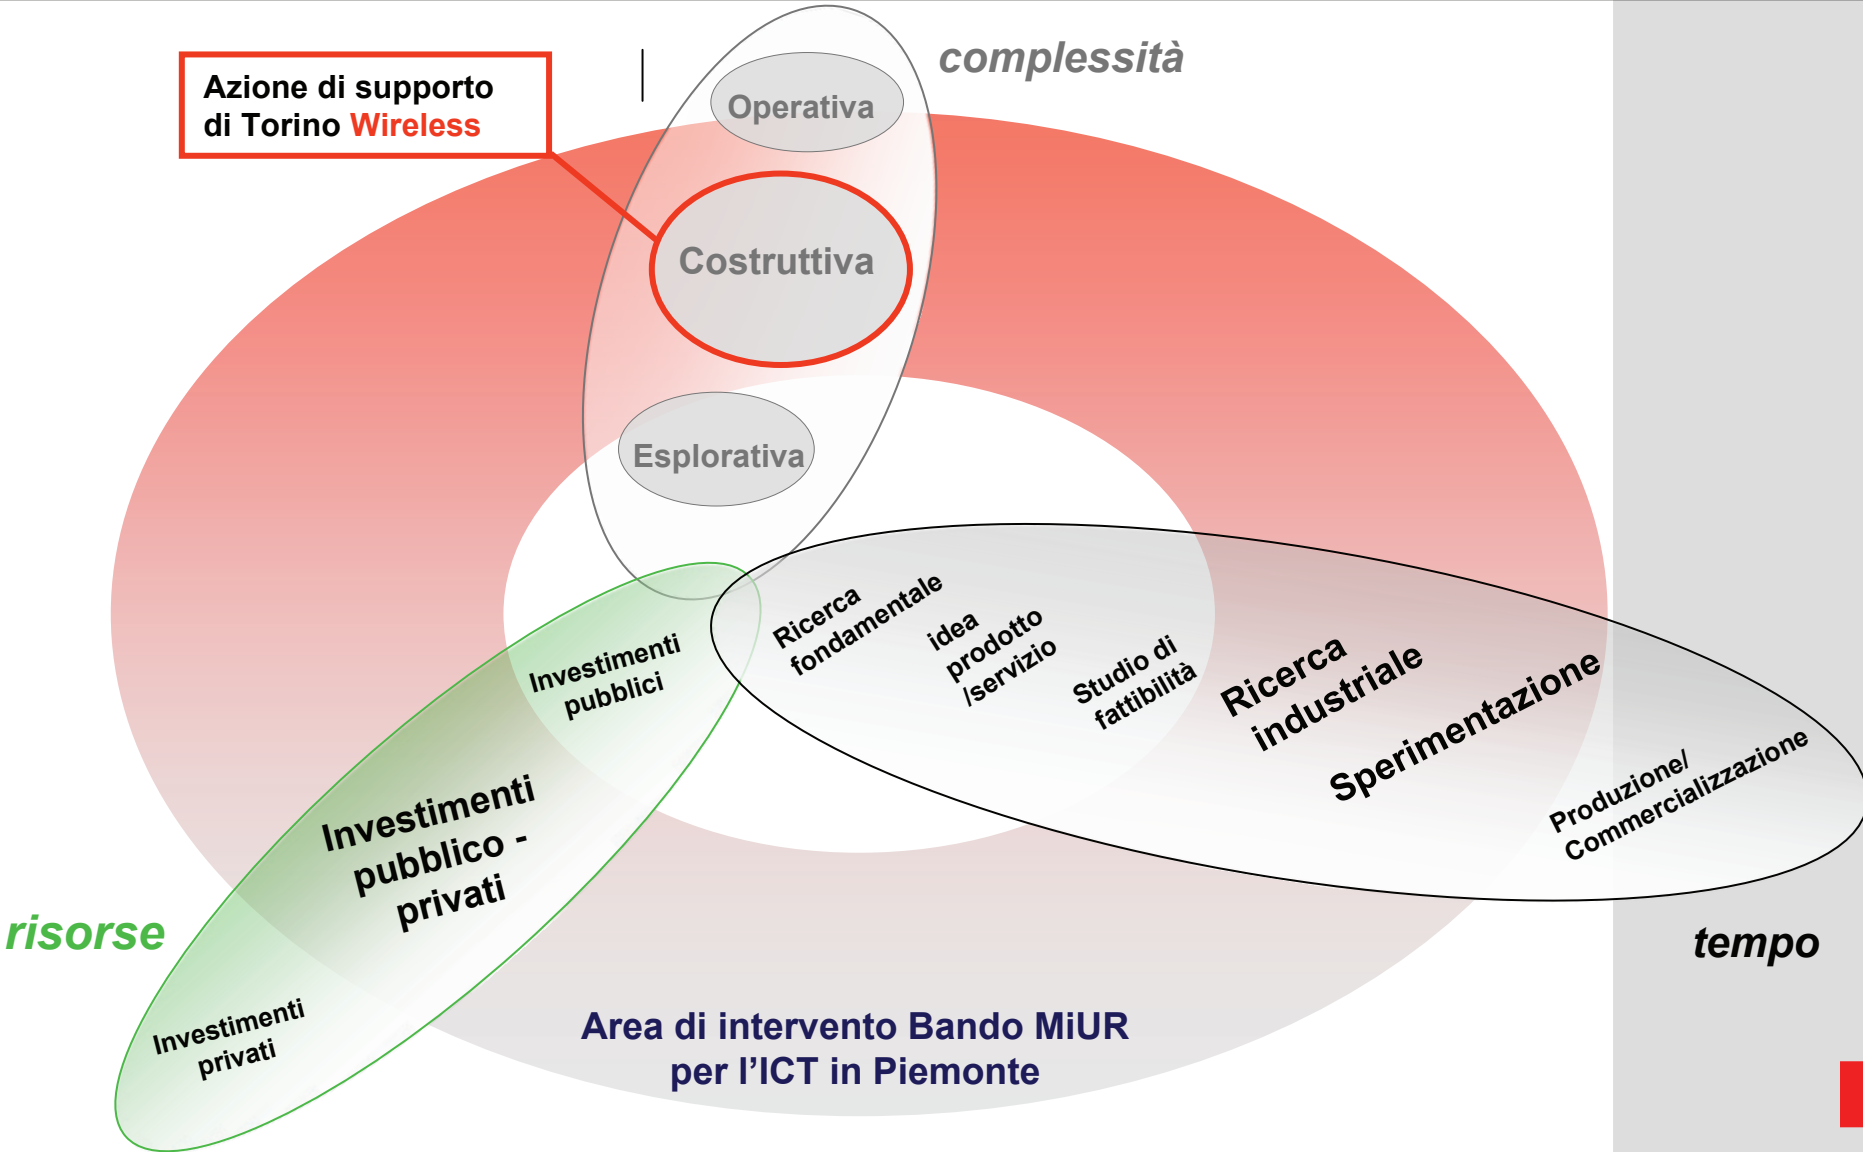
Azione di supporto di Torino Wireless

complessità

Operativa

Costruttiva

Esplorativa

Ricerca fondamentale

idea prodotto /servizio

Studio di fattibilità

Ricerca industriale

Sperimentazione

Produzione/ Commercializzazione

Investimenti pubblici

Investimenti pubblico - privati

Investimenti privati

risorse

tempo

Area di intervento Bando MiUR per l'ICT in Piemonte